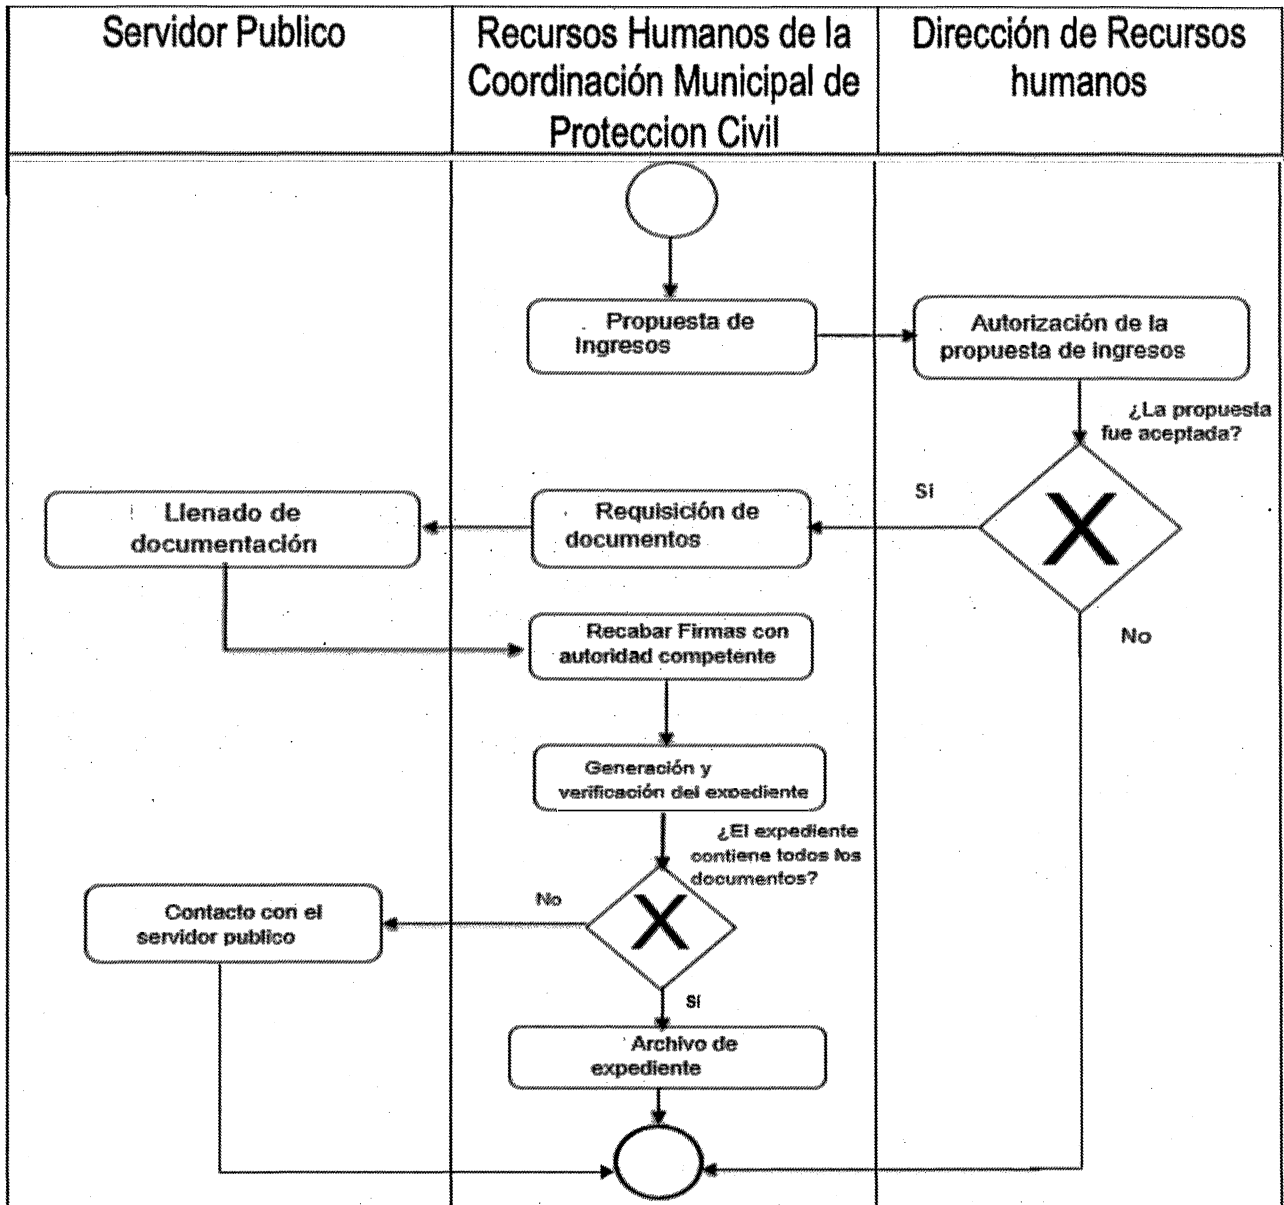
| Servidor Publico | Recursos Humanos de la Coordinación Municipal de Proteccion Civil | Dirección de Recursos humanos |
|---|---|---|

Propuesta de ingresos

Autorización de la propuesta de ingresos

¿La propuesta fue aceptada?

Si

X

No

Llenado de documentación

Requisición de documentos

Recabar Firmas con autoridad competente

Generación y verificación del expediente

¿El expediente contiene todos los documentos?

No

X

Si

Contacto con el servidor publico

Archivo de expediente